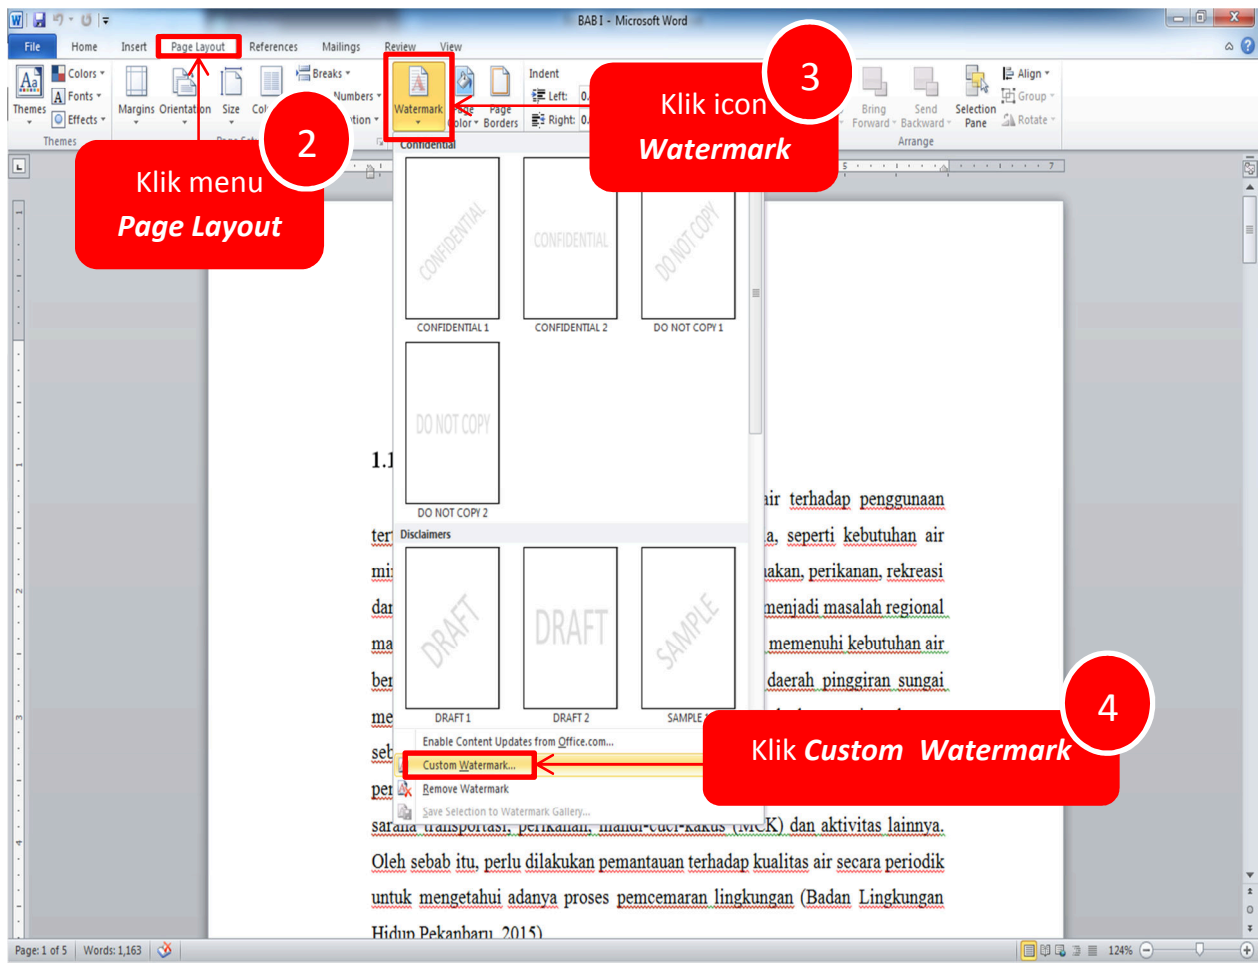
BAB I - Microsoft Word

File Home Insert Page Layout References Mailings Review View

Themes
Colors
Fonts
Effects
Themes
Margins Orientation Size Col
Breaks
Numbers
tion
Page Setup
Watermark
Page Color
Page Borders
Indent
Left: 0
Right: 0
Bring Forward
Send Backward
Selection Pane
Align
Group
Rotate
Arrange

2
Klik menu
Page Layout

3
Klik icon
Watermark

Confidential
CONFIDENTIAL
CONFIDENTIAL 1
CONFIDENTIAL
CONFIDENTIAL 2
DO NOT COPY
DO NOT COPY 1
DO NOT COPY
DO NOT COPY 2
Disclaimers
DRAFT
DRAFT 1
DRAFT
DRAFT 2
SAMPLE
SAMPLE 1
Enable Content Updates from Office.com...
Custom Watermark...
Remove Watermark
Save Selection to Watermark Gallery...

4
Klik Custom Watermark

1.1
ter
mi
dar
ma
ber
me
seb
per
air terhadap penggunaan
a, seperti kebutuhan air
akan, perikanan, rekreasi
menjadi masalah regional
memenuhi kebutuhan air
daerah pinggiran sungai
sarana transportasi, perikanan, mandi-cuci-kakus (MCK) dan aktivitas lainnya. Oleh sebab itu, perlu dilakukan pemantauan terhadap kualitas air secara periodik untuk mengetahui adanya proses pemcemaran lingkungan (Badan Lingkungan Hidup Pekanbaru, 2015)

Page: 1 of 5 Words: 1,163 124%